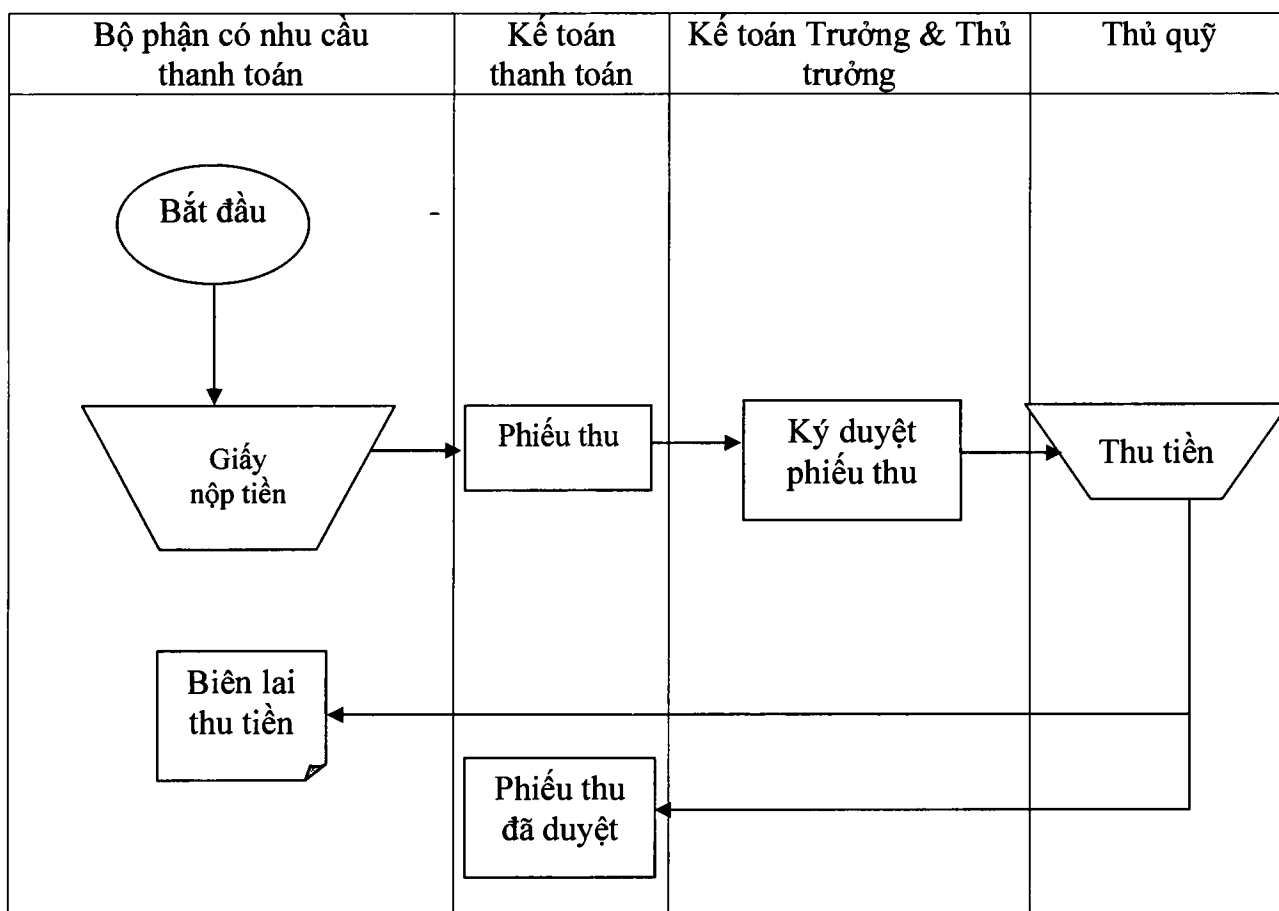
| Bộ phận có nhu cầu thanh toán | Kế toán thanh toán | Kế toán Trưởng & Thủ trưởng | Thủ quỹ |
|---|---|---|---|
| Bắt đầu | | | |
| Giấy nộp tiền | Phiếu thu | Ký duyệt phiếu thu | Thu tiền |
| Biên lai thu tiền | | | |
| | Phiếu thu đã duyệt | | |